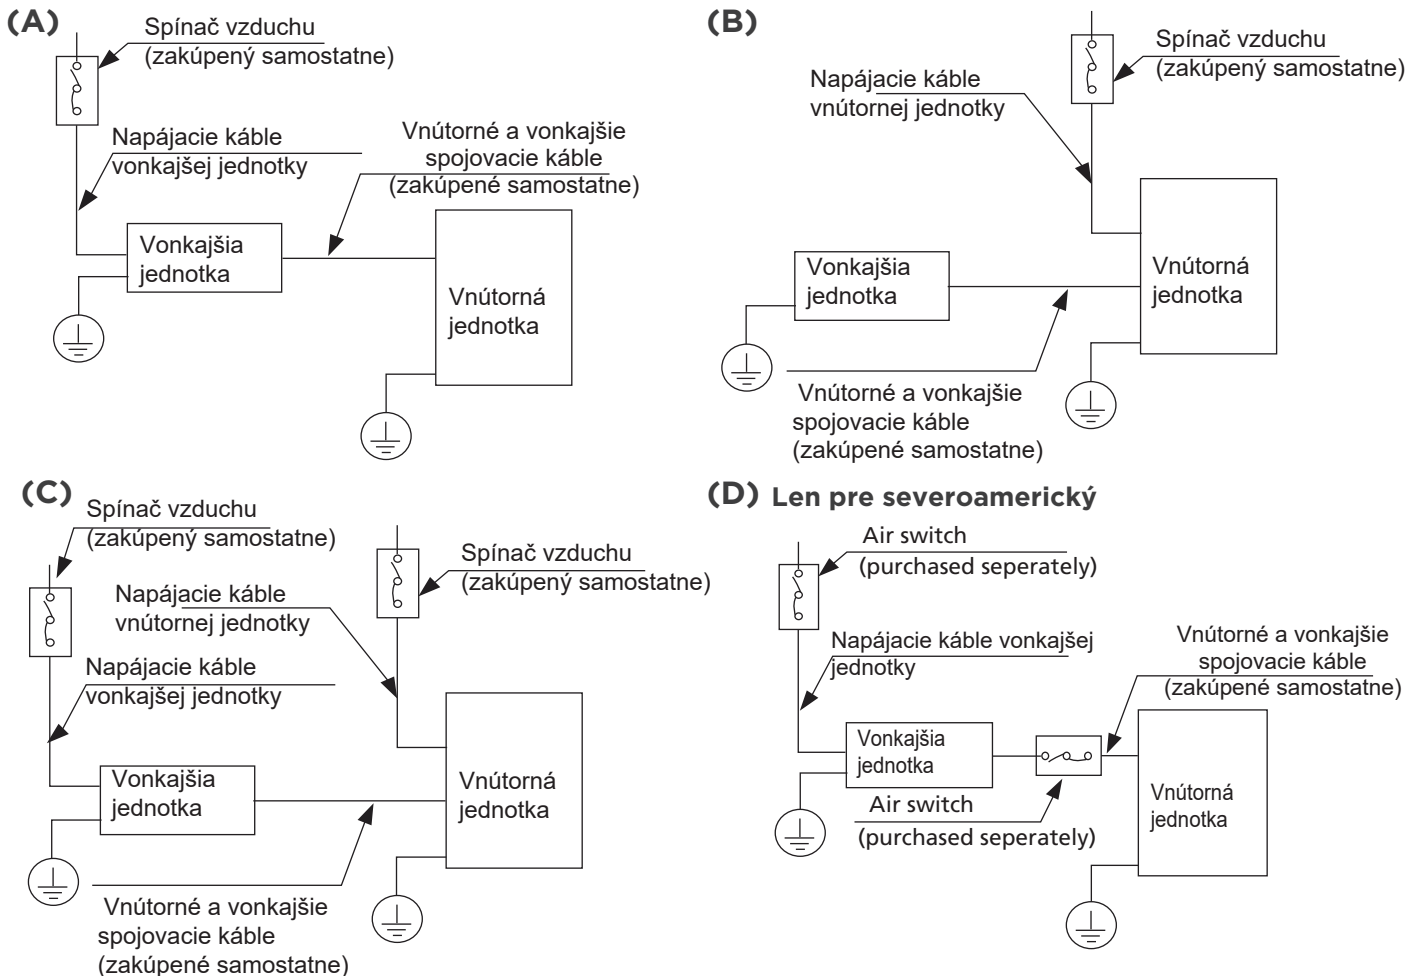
(A)

Spínač vzduchu (zakúpený samostatne)

Napájacie káble vonkajšej jednotky

Vnútorné a vonkajšie spojovacie káble (zakúpené samostatne)

Vonkajšia jednotka

Vnútorná jednotka

(B)

Spínač vzduchu (zakúpený samostatne)

Napájacie káble vnútornej jednotky

Vonkajšia jednotka

Vnútorná jednotka

Vnútorné a vonkajšie spojovacie káble (zakúpené samostatne)

(C)

Spínač vzduchu (zakúpený samostatne)

Spínač vzduchu (zakúpený samostatne)

Napájacie káble vnútornej jednotky

Napájacie káble vonkajšej jednotky

Vonkajšia jednotka

Vnútorná jednotka

Vnútorné a vonkajšie spojovacie káble (zakúpené samostatne)

(D) Len pre severoamerický

Air switch (purchased seperately)

Napájacie káble vonkajšej jednotky

Vnútorné a vonkajšie spojovacie káble (zakúpené samostatne)

Vonkajšia jednotka

Air switch (purchased seperately)

Vnútorná jednotka